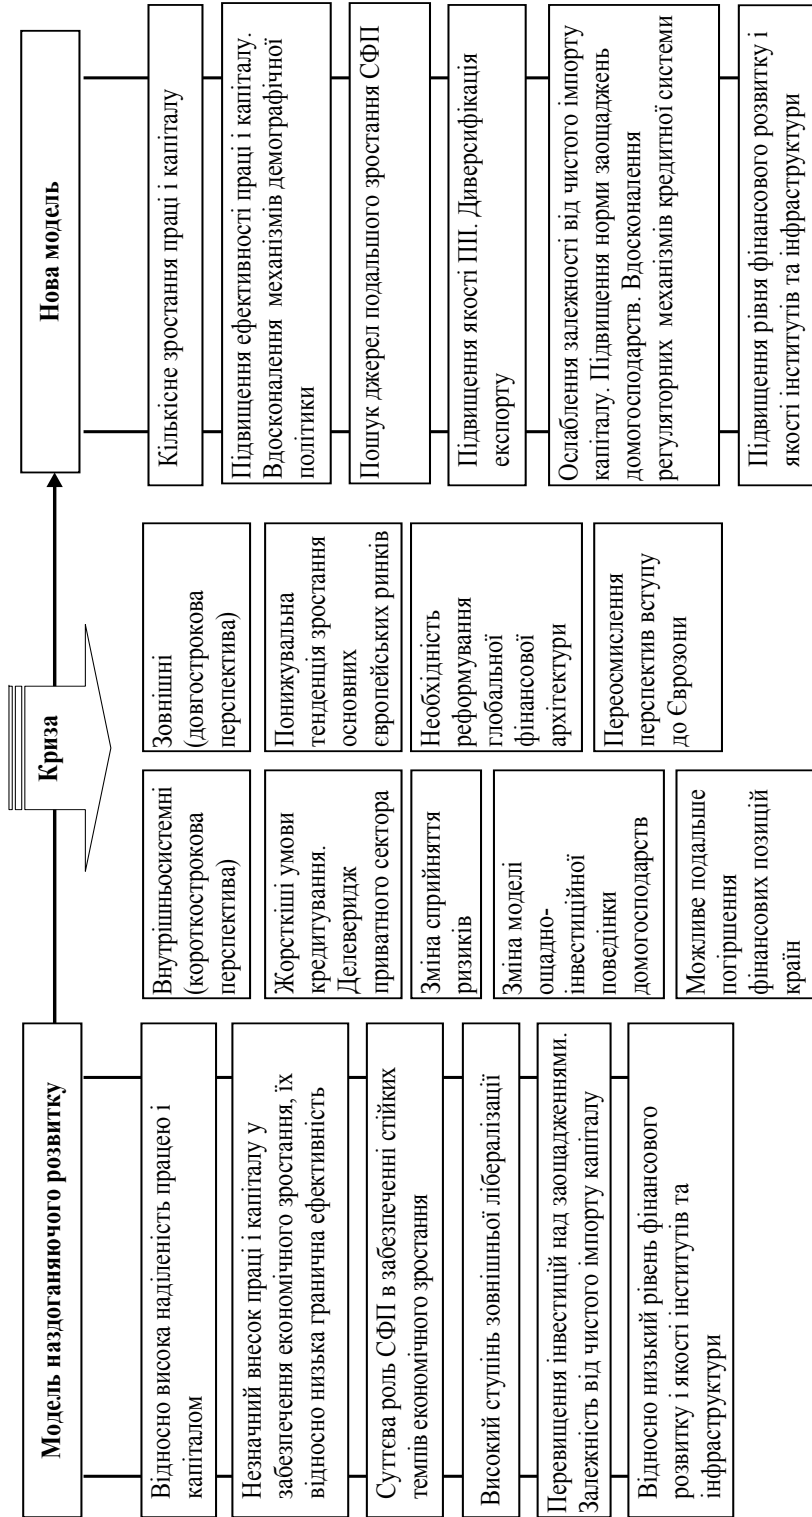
Модель наздоганяючого розвитку

Відносно висока наділеність працею і капіталом

Незначний внесок праці і капіталу у забезпечення економічного зростання, їх відносно низька гранична ефективність

Суттєва роль СФП в забезпеченні стійких темпів економічного зростання

Високий ступінь зовнішньої лібералізації

Перевищення інвестицій над заощадженнями. Залежність від чистого імпорту капіталу

Відносно низький рівень фінансового розвитку і якості інститутів та інфраструктури

Криза

Внутрішньосистемні (короткострокова перспектива)

Жорсткіші умови кредитування. Делеверидж приватного сектора

Зміна сприйняття ризиків

Зміна моделі ощадно-інвестиційної поведінки домогосподарств

Можливе подальше погіршення фінансових позицій країн

Зовнішні (довгострокова перспектива)

Понижувальна тенденція зростання основних європейських ринків

Необхідність реформування глобальної фінансової архітектури

Переосмислення перспектив вступу до Єврозони

Нова модель

Кількісне зростання праці і капіталу

Підвищення ефективності праці і капіталу. Вдосконалення механізмів демографічної політики

Пошук джерел подальшого зростання СФП

Підвищення якості ПІ. Диверсифікація експорту

Ослаблення залежності від чистого імпорту капіталу. Підвищення норми заощаджень домогосподарств. Вдосконалення регуляторних механізмів кредитної системи

Підвищення рівня фінансового розвитку і якості інститутів та інфраструктури